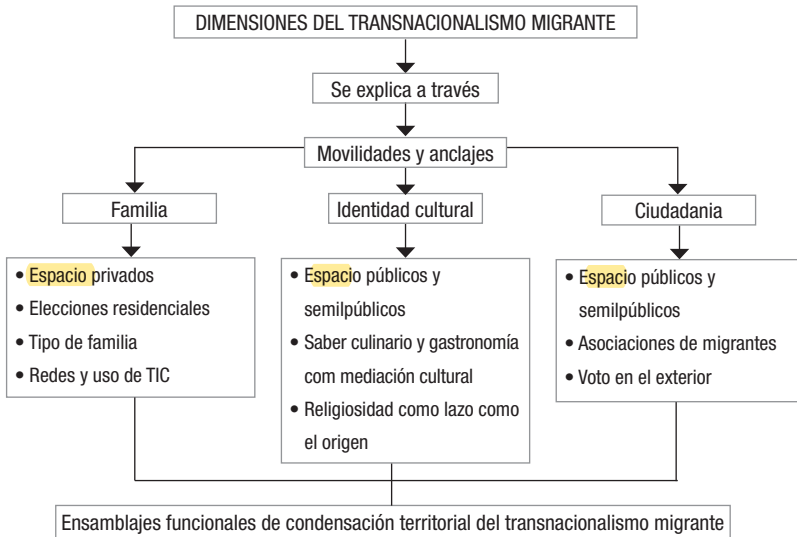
DIMENSIONES DEL TRANSNACIONALISMO MIGRANTE

Se explica a través

Movilidades y anclajes

Familia

Identidad cultural

Ciudadania

• Espacio privados
• Elecciones residenciales
• Tipo de familia
• Redes y uso de TIC

• Espacio públicos y semilpúblicos
• Saber culinario y gastronomía com mediación cultural
• Religiosidad como lazo como el origen

• Espacio públicos y semilpúblicos
• Asociaciones de migrantes
• Voto en el exterior

Ensamblajes funcionales de condensación territorial del transnacionalismo migrante